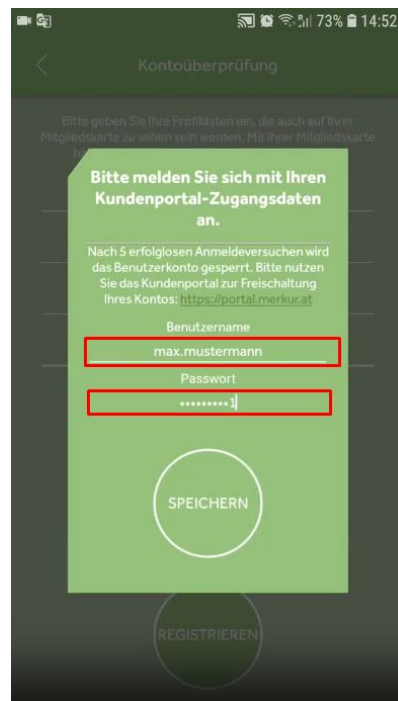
73% 14:52

Kontoüberprüfung

Bitte geben Sie Ihre Profildaten ein, die auch auf Ihrer Mitgliedskarte zu sehen sein werden. Mit Ihrer Mitgliedskarte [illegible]

Bitte melden Sie sich mit Ihren Kundenportal-Zugangsdaten an.

Nach 5 erfolglosen Anmeldeversuchen wird das Benutzerkonto gesperrt. Bitte nutzen Sie das Kundenportal zur Freischaltung Ihres Kontos: https://portal.merkur.at

Benutzername

max.mustermann

Passwort

•••••••••1

SPEICHERN

REGISTRIEREN